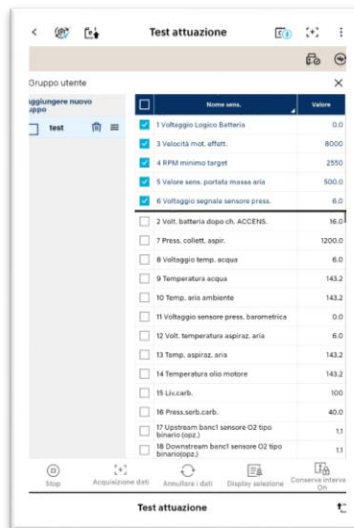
Test attuazione

Gruppo utente

ggiungere nuovo uppo

test

| | Nome sens. | Valore |
|---|---|---|
| ☑ | 1 Voltaggio Logico Batteria | 0.0 |
| ☑ | 3 Velocità mot. effett. | 8000 |
| ☑ | 4 RPM minimo target | 2550 |
| ☑ | 5 Valore sens. portata massa aria | 500.0 |
| ☑ | 6 Voltaggio segnale sensore press. | 6.0 |
| ☐ | 2 Volt. batteria dopo ch. ACCENS. | 16.0 |
| ☐ | 7 Press. collett. aspir. | 1200.0 |
| ☐ | 8 Voltaggio temp. acqua | 6.0 |
| ☐ | 9 Temperatura acqua | 143.2 |
| ☐ | 10 Temp. aria ambiente | 143.2 |
| ☐ | 11 Voltaggio sensore press. barometrica | 0.0 |
| ☐ | 12 Volt. temperatura aspiraz. aria | 6.0 |
| ☐ | 13 Temp. aspiraz. aria | 143.2 |
| ☐ | 14 Temperatura olio motore | 143.2 |
| ☐ | 15 Liv.carb. | 100 |
| ☐ | 16 Press.serb.carb. | 40.0 |
| ☐ | 17 Upstream banc1 sensore O2 tipo binario (opz.) | 1.1 |
| ☐ | 18 Downstream banc1 sensore O2 tipo binario(opz.) | 1.1 |

Stop
Acquisizione dati
Annullare i dati
Display selezione
Conserva interva ON

Test attuazione